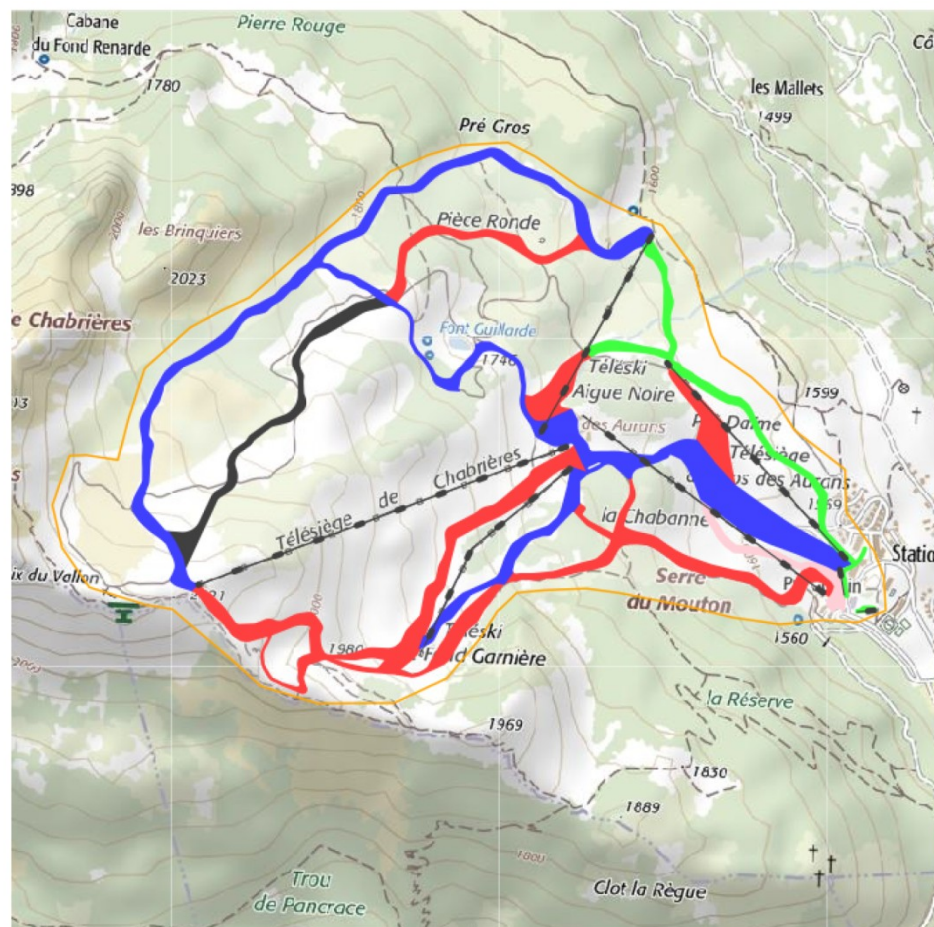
Cabane du Fond Renarde

Pierre Rouge

Cô

1780

les Mallets

1499

Pré Gros

398

les Brinquiers

Pièce Ronde

1600

2023

e Chabrières

Font Guillarde

1746

Téléski Aigue Noire

1599

03

des Aurans

Pré Dame

Télésiège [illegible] des Aurans

Télésiège de Chabrières

la Chabanne

Statio

Serre du Mouton

ix du Vallon

2021

Téléski Fond Garnière

1980

1560

la Réserve

1969

1830

1889

Trou de Pancrace

Clot la Règue